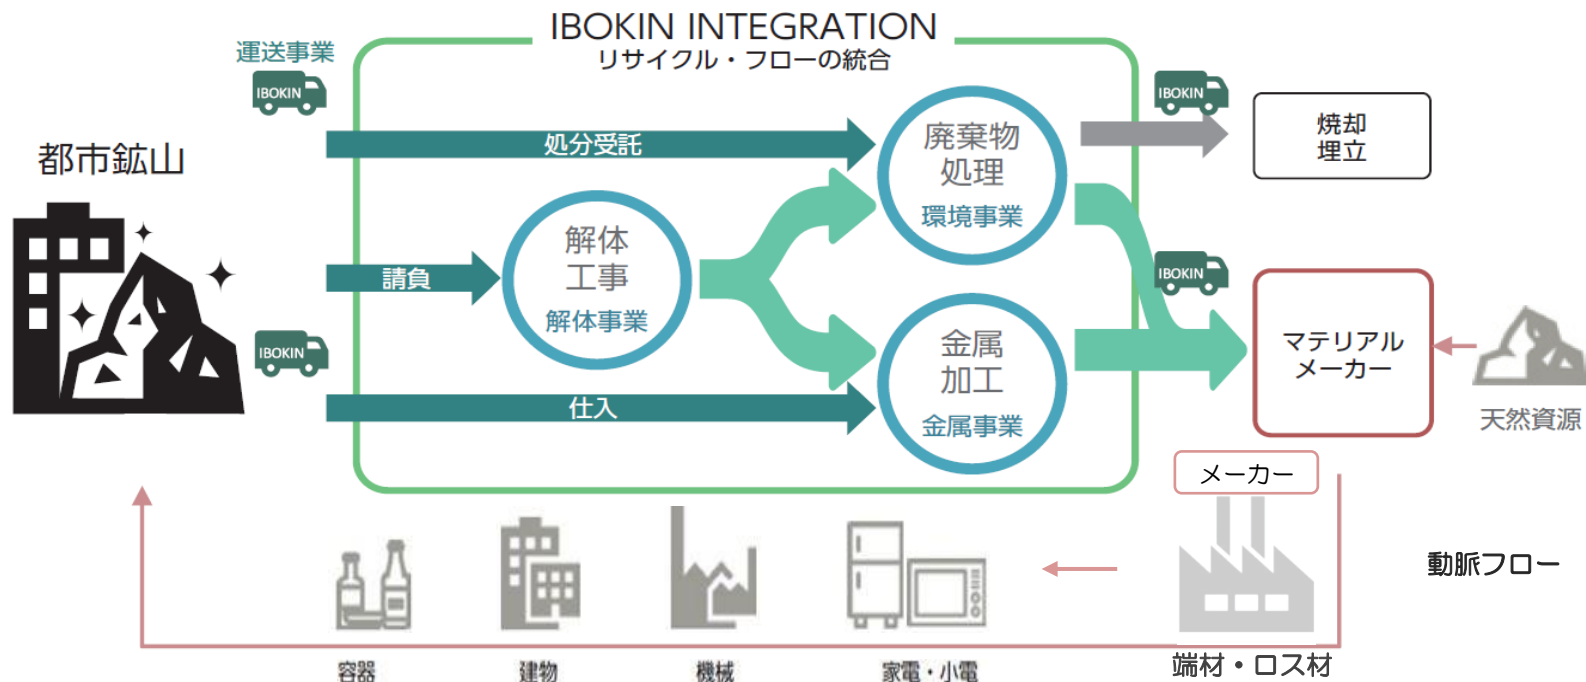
IBOKIN INTEGRATION
リサイクル・フローの統合

運送事業
IBOKIN

都市鉱山

IBOKIN

処分受託

請負

仕入

解体
工事
解体事業

廃棄物
処理
環境事業

金属
加工
金属事業

IBOKIN

焼却
埋立

IBOKIN

マテリアル
メーカー

天然資源

メーカー

動脈フロー

容器

建物

機械

家電・小電

端材・ロス材